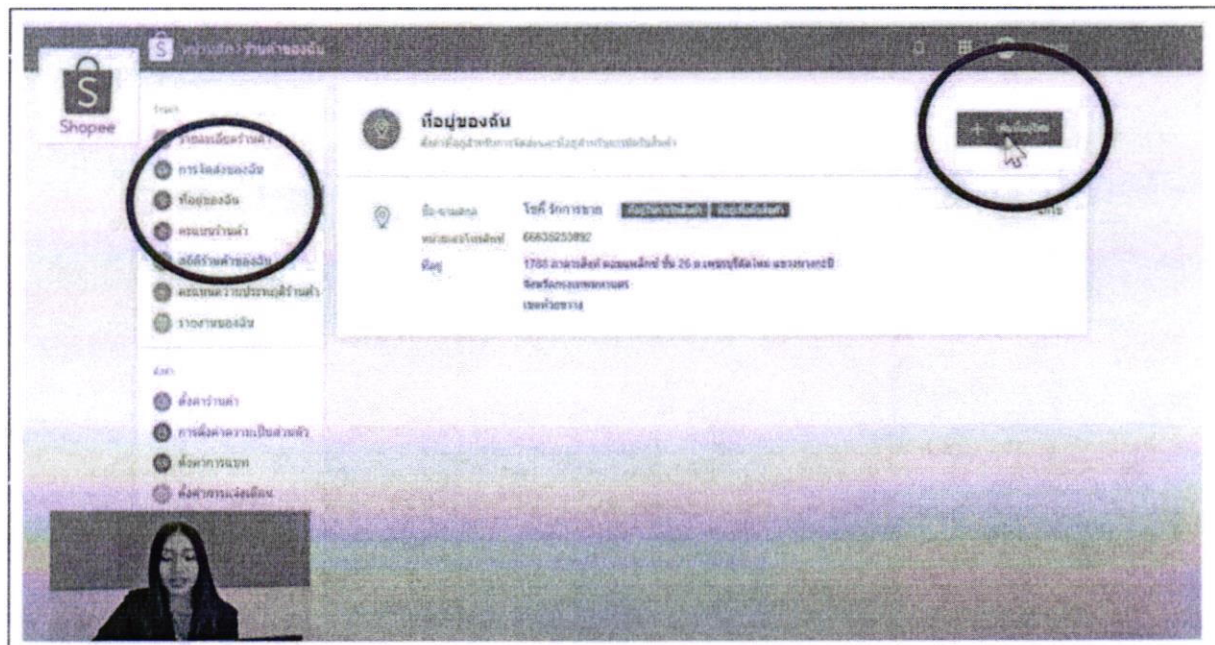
S หน้าแรก > ร้านค้าของฉัน

Shopee

ร้านค้า
รายละเอียดร้านค้า
การจัดส่งของฉัน
ที่อยู่ของฉัน
คะแนนร้านค้า
สถิติร้านค้าของฉัน
คะแนนความประพฤติร้านค้า
รายงานของฉัน

ตั้งค่า
ตั้งค่าร้านค้า
การตั้งค่าความเป็นส่วนตัว
ตั้งค่าการแชท
ตั้งค่าการแจ้งเตือน

ที่อยู่ของฉัน
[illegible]

+ เพิ่มที่อยู่ใหม่

ชื่อ-นามสกุล โชคี รักการขาย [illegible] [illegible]
หมายเลขโทรศัพท์ 66636253892
ที่อยู่ 1788 อาคารสิงห์ คอมเพล็กซ์ ชั้น 26 ถ.เพชรบุรีตัดใหม่ แขวงบางกะปิ
จังหวัดกรุงเทพมหานคร
เขตห้วยขวาง

แก้ไข